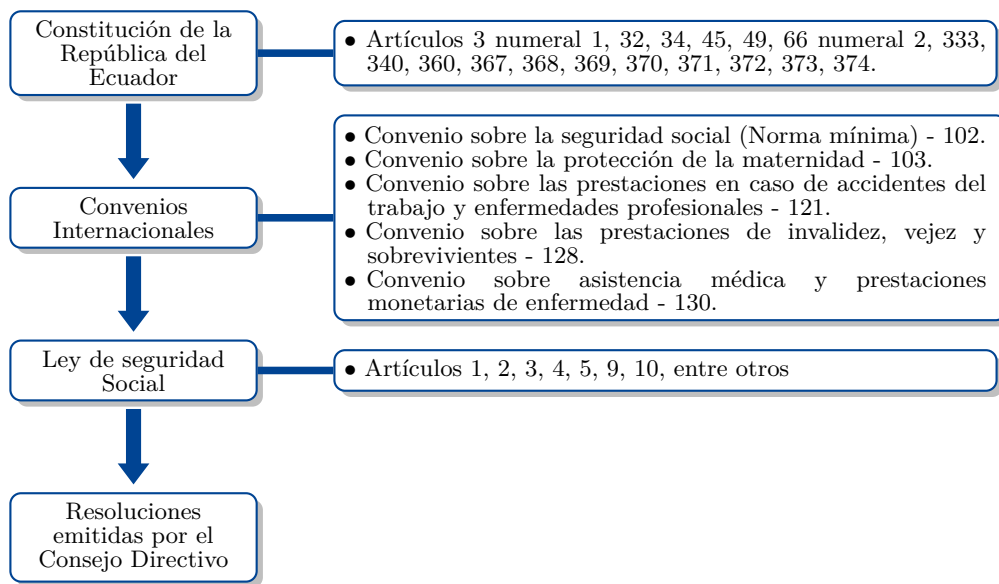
Constitución de la República del Ecuador

• Artículos 3 numeral 1, 32, 34, 45, 49, 66 numeral 2, 333, 340, 360, 367, 368, 369, 370, 371, 372, 373, 374.

Convenios Internacionales

• Convenio sobre la seguridad social (Norma mínima) - 102.
• Convenio sobre la protección de la maternidad - 103.
• Convenio sobre las prestaciones en caso de accidentes del trabajo y enfermedades profesionales - 121.
• Convenio sobre las prestaciones de invalidez, vejez y sobrevivientes - 128.
• Convenio sobre asistencia médica y prestaciones monetarias de enfermedad - 130.

Ley de seguridad Social

• Artículos 1, 2, 3, 4, 5, 9, 10, entre otros

Resoluciones emitidas por el Consejo Directivo